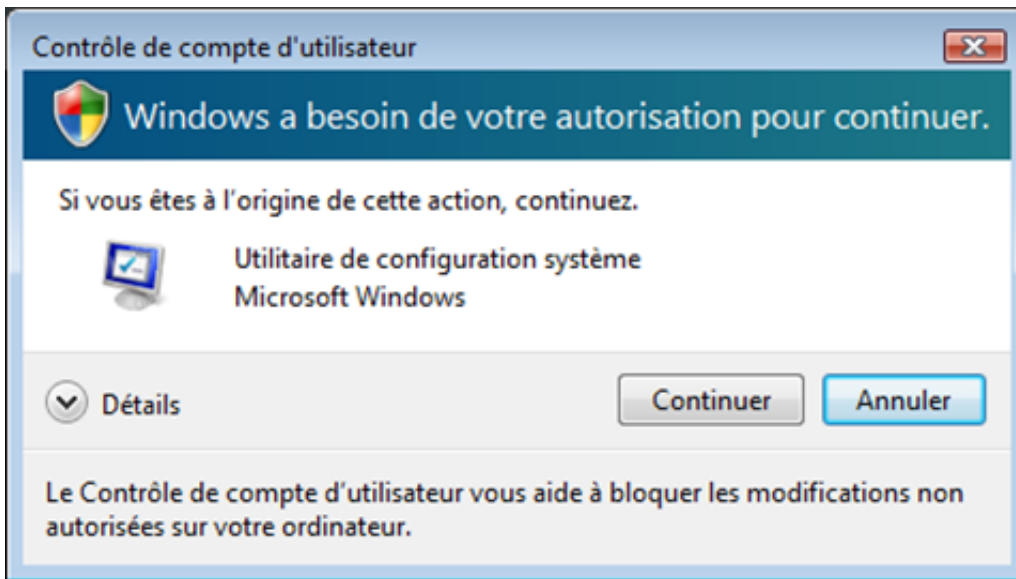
Contrôle de compte d'utilisateur

Windows a besoin de votre autorisation pour continuer.

Si vous êtes à l'origine de cette action, continuez.

Utilitaire de configuration système
Microsoft Windows

Détails

Continuer

Annuler

Le Contrôle de compte d'utilisateur vous aide à bloquer les modifications non autorisées sur votre ordinateur.